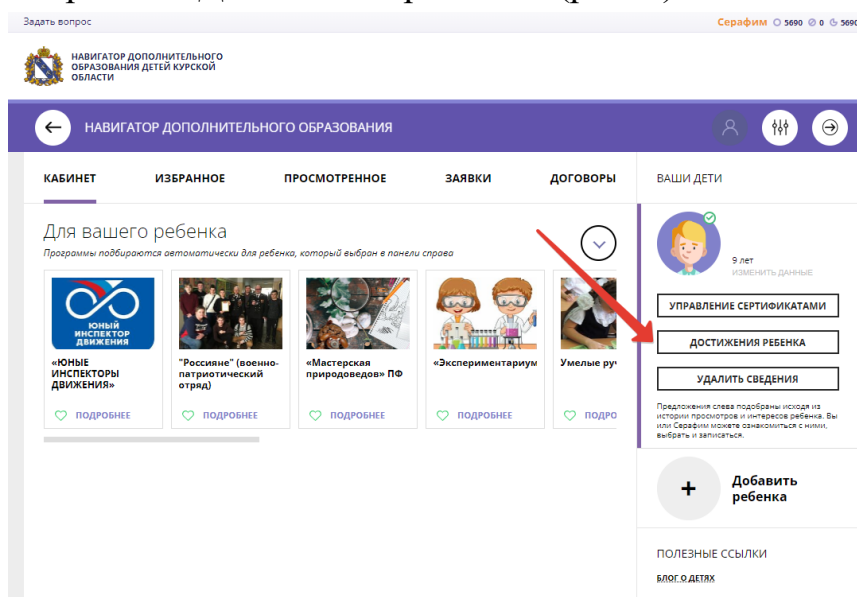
Задать вопрос

Серафим 5690 0 569

НАВИГАТОР ДОПОЛНИТЕЛЬНОГО ОБРАЗОВАНИЯ ДЕТЕЙ КУРСКОЙ ОБЛАСТИ

НАВИГАТОР ДОПОЛНИТЕЛЬНОГО ОБРАЗОВАНИЯ

КАБИНЕТ
ИЗБРАННОЕ
ПРОСМОТРЕННОЕ
ЗАЯВКИ
ДОГОВОРЫ

ВАШИ ДЕТИ

Для вашего ребенка

Программы подбираются автоматически для ребенка, который выбран в панели справа

ЮНЫЙ ИНСПЕКТОР ДВИЖЕНИЯ

«ЮНЫЕ ИНСПЕКТОРЫ ДВИЖЕНИЯ»
ПОДРОБНЕЕ

"Россияне" (военно-патриотический отряд)
ПОДРОБНЕЕ

«Мастерская природоведов» ПФ
ПОДРОБНЕЕ

«Экспериментариум
ПОДРОБНЕЕ

Умелые ру
ПОДРО

9 лет
ИЗМЕНИТЬ ДАННЫЕ

УПРАВЛЕНИЕ СЕРТИФИКАТАМИ
ДОСТИЖЕНИЯ РЕБЕНКА
УДАЛИТЬ СВЕДЕНИЯ

Предложения слева подобраны исходя из истории просмотров и интересов ребенка. Вы или Серафим можете ознакомиться с ними, выбрать и записаться.

+
Добавить ребенка

ПОЛЕЗНЫЕ ССЫЛКИ

БЛОГ О ДЕТЯХ